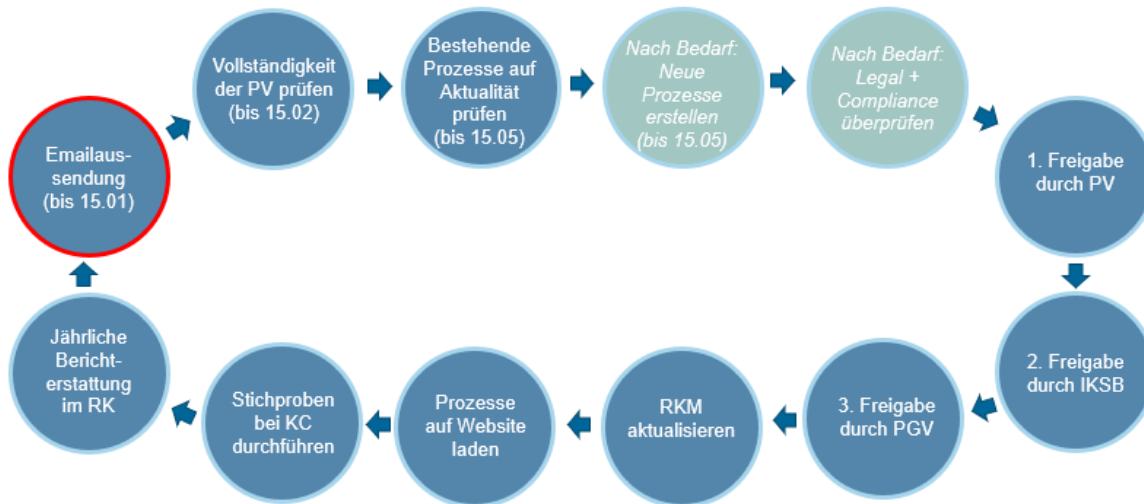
Emailaus-sendung (bis 15.01)

Vollständigkeit der PV prüfen (bis 15.02)

Bestehende Prozesse auf Aktualität prüfen (bis 15.05)

Nach Bedarf: Neue Prozesse erstellen (bis 15.05)

Nach Bedarf: Legal + Compliance überprüfen

1. Freigabe durch PV

2. Freigabe durch IKSB

3. Freigabe durch PGV

RKM aktualisieren

Prozesse auf Website laden

Stichproben bei KC durchführen

Jährliche Bericht-erstattung im RK